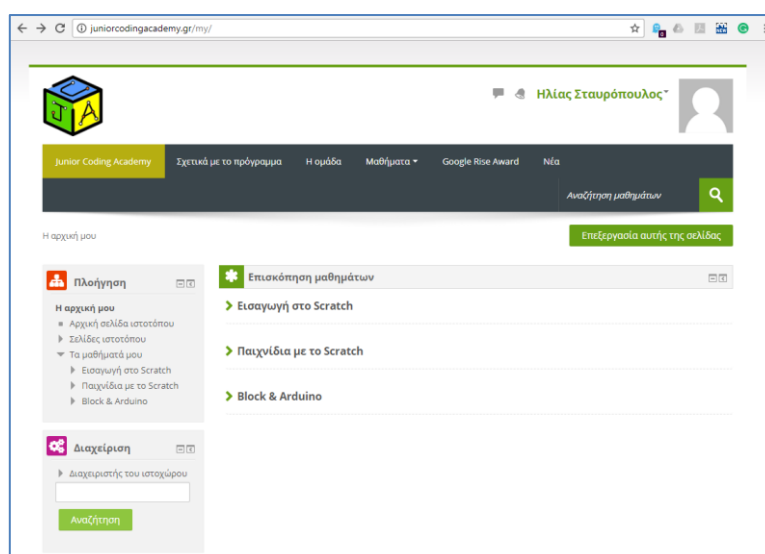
juniorcodingacademy.gr/my/

J C A

Ηλίας Σταυρόπουλος

Junior Coding Academy
Σχετικά με το πρόγραμμα
Η ομάδα
Μαθήματα
Google Rise Award
Νέα

Αναζήτηση μαθημάτων

Η αρχική μου

Επεξεργασία αυτής της σελίδας

Πλοήγηση

Η αρχική μου
Αρχική σελίδα ιστοτόπου
Σελίδες ιστοτόπου
Τα μαθήματά μου
Εισαγωγή στο Scratch
Παιχνίδια με το Scratch
Block & Arduino

Διαχείριση

Διαχειριστής του ιστοχώρου

Αναζήτηση

Επισκόπηση μαθημάτων

Εισαγωγή στο Scratch

Παιχνίδια με το Scratch

Block & Arduino